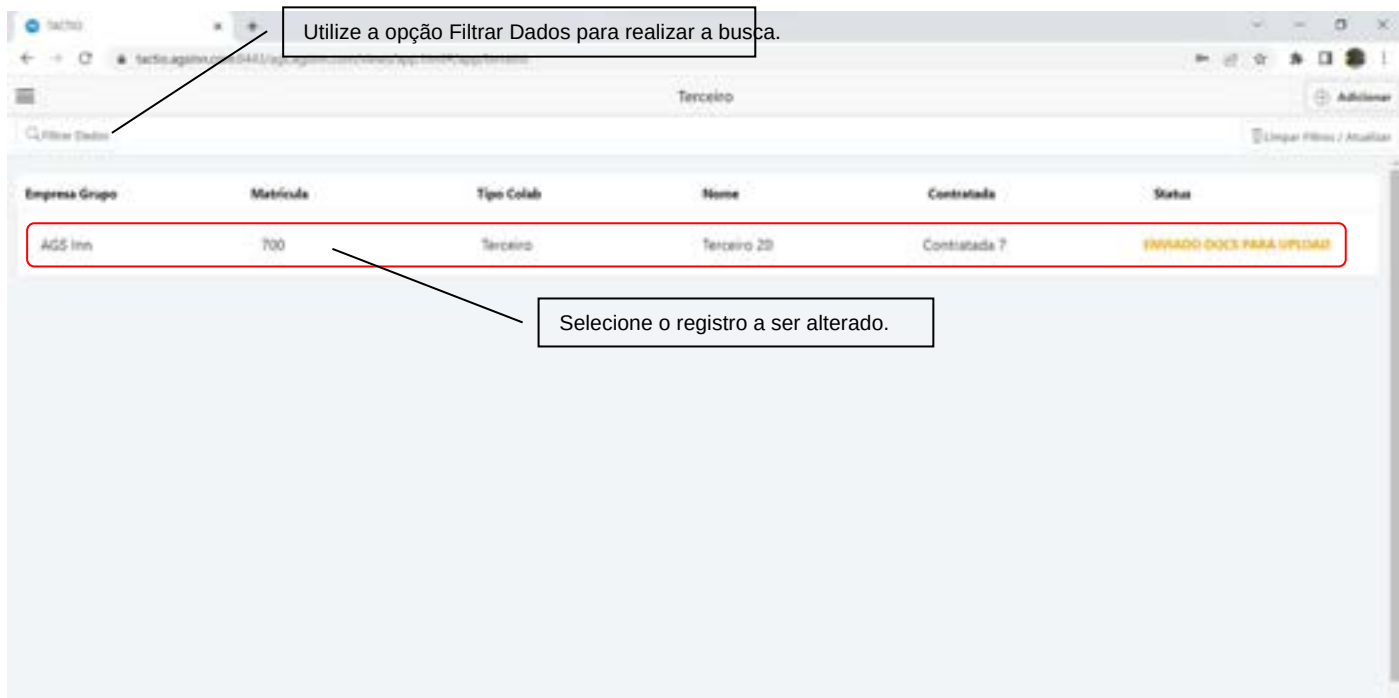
tactio

Utilize a opção Filtrar Dados para realizar a busca.

tactio.agsinn.com:8443/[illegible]

Terceiro

Adicionar

Filtrar Dados

Limpar Filtros / Atualizar

| Empresa Grupo | Matrícula | Tipo Colab | Nome | Contratada | Status |
|---|---|---|---|---|---|
| AGS Inn | 700 | Terceiro | Terceiro 20 | Contratada 7 | ENVIADO DOCS PARA UPLOAD |

Selecione o registro a ser alterado.